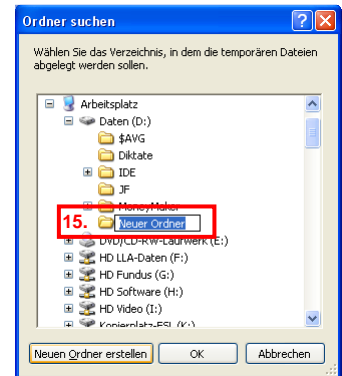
Ordner suchen

Wählen Sie das Verzeichnis, in dem die temporären Dateien abgelegt werden sollen.

Arbeitsplatz
Daten (D:)
$AVG
Diktate
IDE
JF
MoneyMaker
15.
Neuer Ordner
DVD/CD-RW-Laufwerk (E:)
HD LLA-Daten (F:)
HD Fundus (G:)
HD Software (H:)
HD Video (I:)
Kopierplatz-ESL (K:)

Neuen Ordner erstellen
OK
Abbrechen